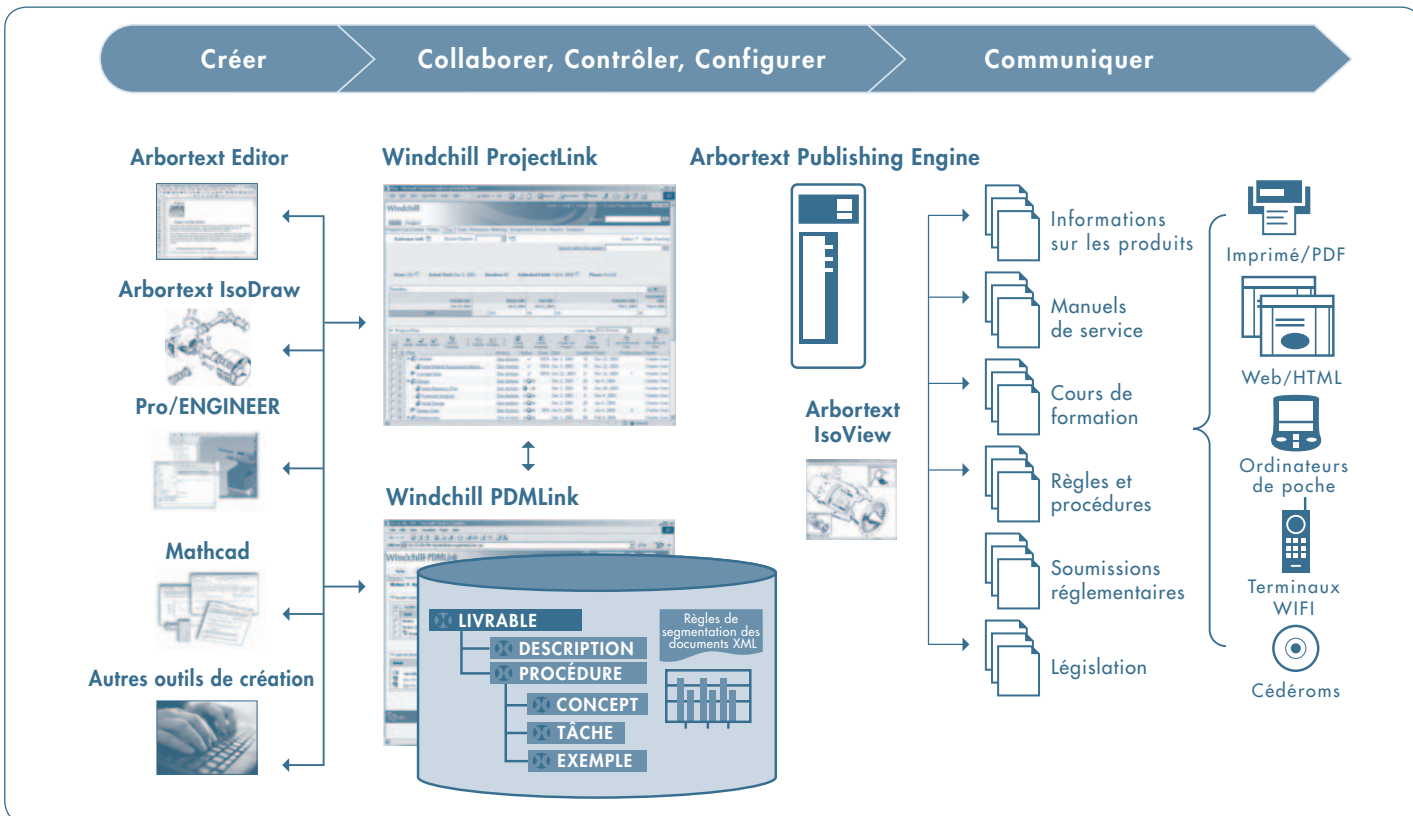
Créer
Collaborer, Contrôler, Configurer
Communiquer

Arbortext Editor
Arbortext IsoDraw
Pro/ENGINEER
Mathcad
Autres outils de création

Windchill ProjectLink
Windchill PDMLink

LIVRABLE
DESCRIPTION
PROCÉDURE
CONCEPT
TÂCHE
EXEMPLE

Règles de segmentation des documents XML

Arbortext Publishing Engine

Arbortext IsoView

Informations sur les produits
Manuels de service
Cours de formation
Règles et procédures
Soumissions réglementaires
Législation

Imprimé/PDF
Web/HTML
Ordinateurs de poche
Terminaux WIFI
Cédéroms